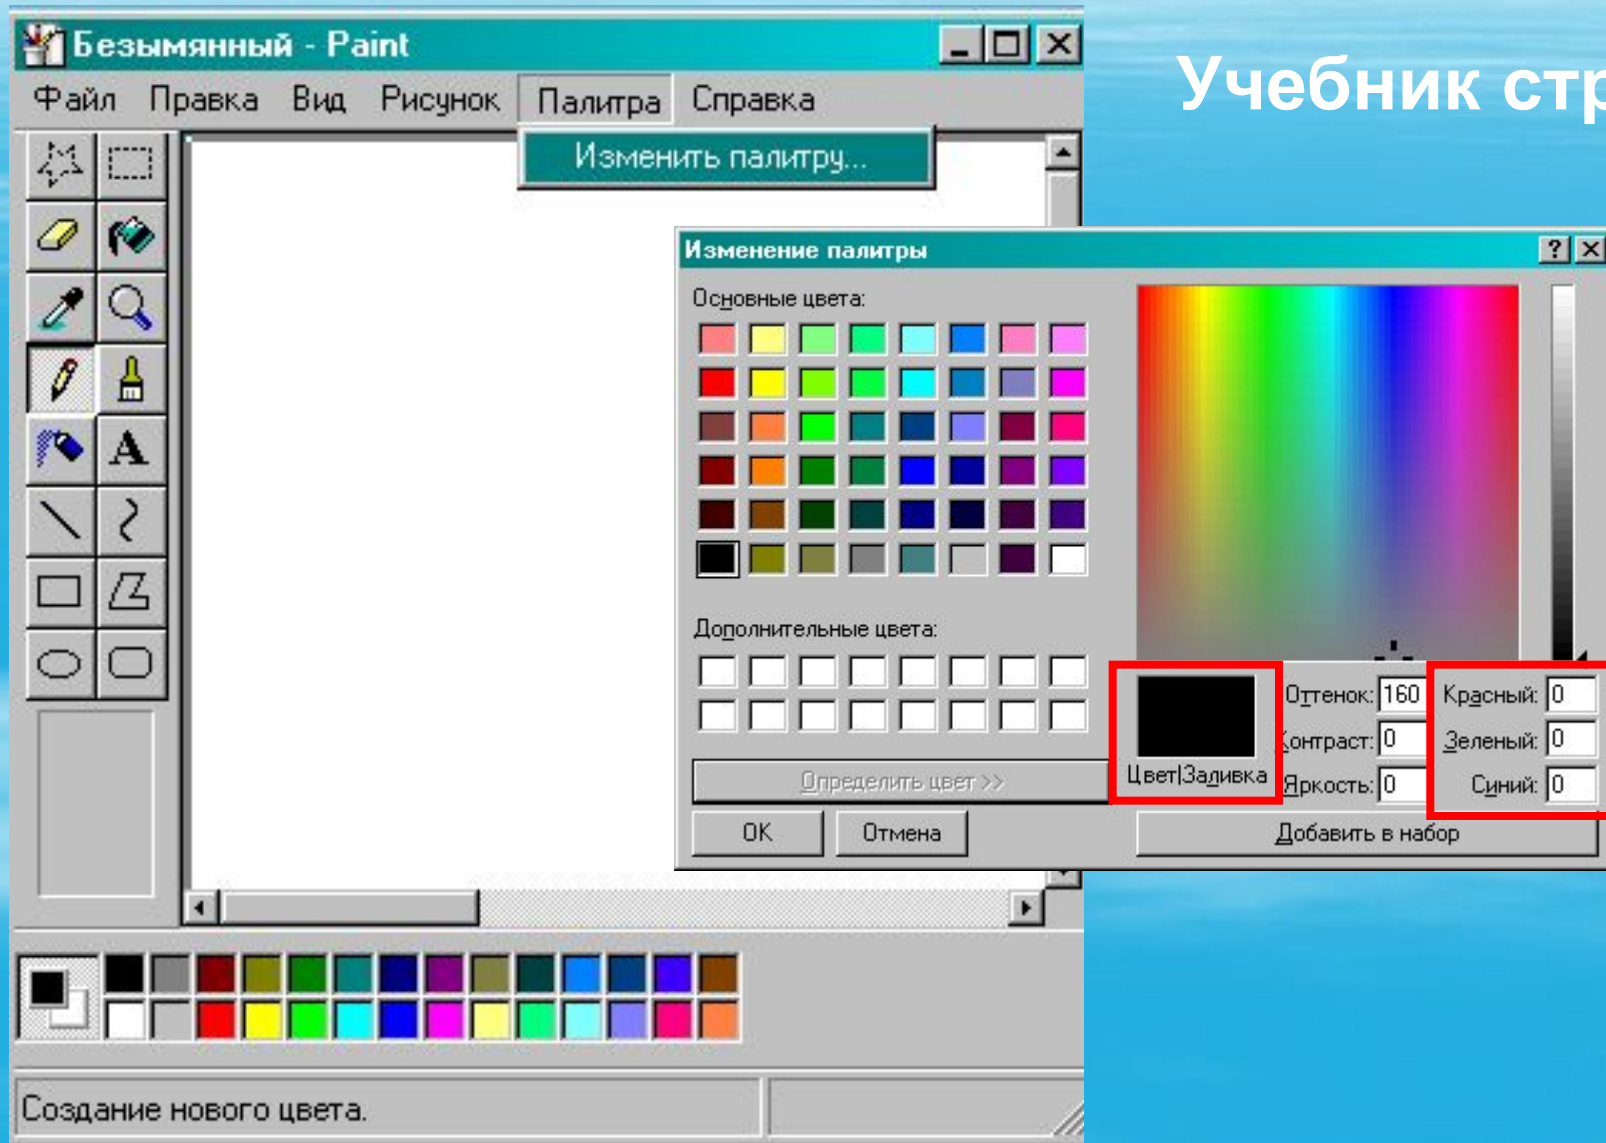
Безымянный - Paint

Файл Правка Вид Рисунок Палитра Справка

Изменить палитру...

Учебник стр

Изменение палитры

Основные цвета:

Дополнительные цвета:

Определить цвет >>

OK Отмена

Цвет|Заливка

Оттенок: 160
Контраст: 0
Яркость: 0

Красный: 0
Зеленый: 0
Синий: 0

Добавить в набор

Создание нового цвета.